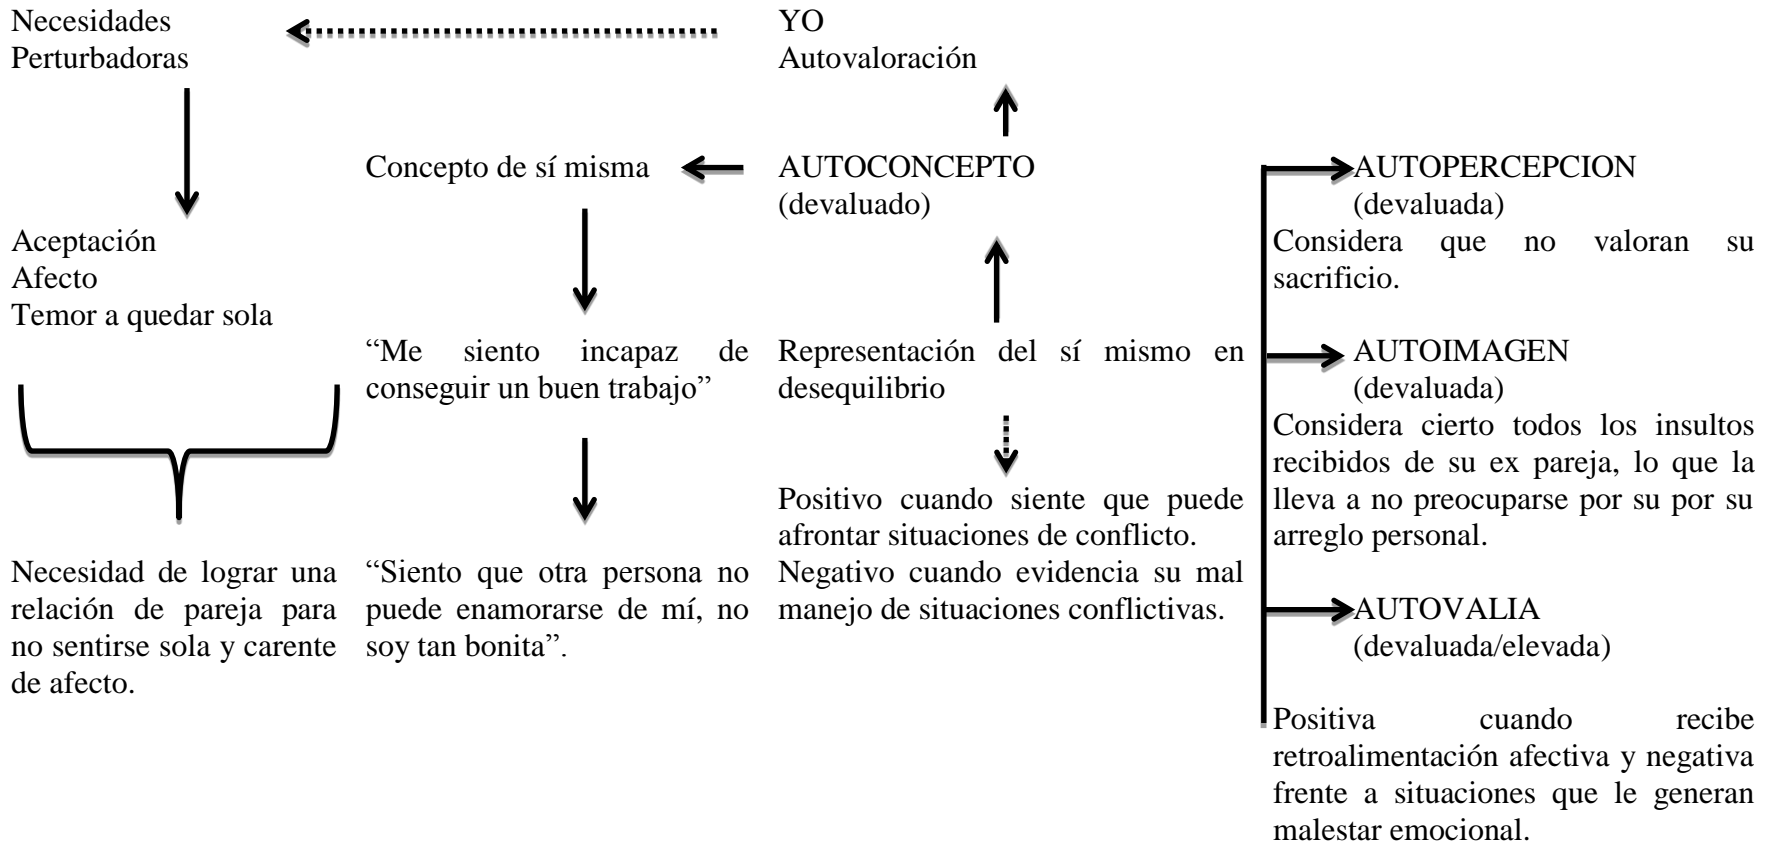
Necesidades
Perturbadoras

Aceptación
Afecto
Temor a quedar sola

Necesidad de lograr una relación de pareja para no sentirse sola y carente de afecto.

Concepto de sí misma

"Me siento incapaz de conseguir un buen trabajo"

"Siento que otra persona no puede enamorarse de mí, no soy tan bonita".

YO
Autovaloración

AUTOCONCEPTO
(devaluado)

Representación del sí mismo en desequilibrio

Positivo cuando siente que puede afrontar situaciones de conflicto. Negativo cuando evidencia su mal manejo de situaciones conflictivas.

AUTOPERCEPCION
(devaluada)
Considera que no valoran su sacrificio.

AUTOIMAGEN
(devaluada)
Considera cierto todos los insultos recibidos de su ex pareja, lo que la lleva a no preocuparse por su por su arreglo personal.

AUTOVALIA
(devaluada/elevada)

Positiva cuando recibe retroalimentación afectiva y negativa frente a situaciones que le generan malestar emocional.